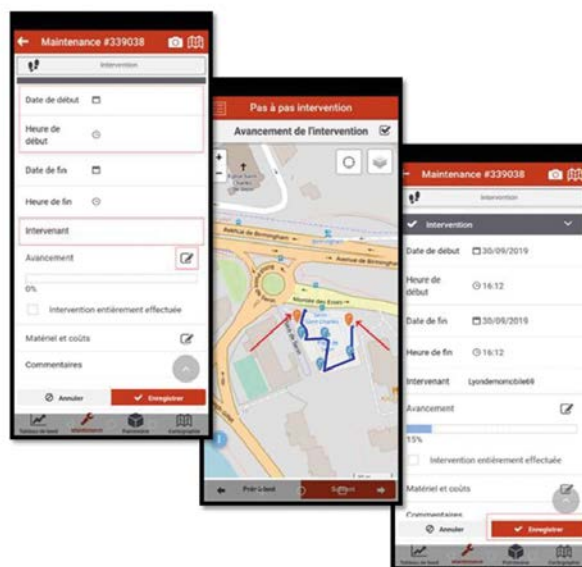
Maintenance #339038

Intervention

Date de début

Heure de début

Date de fin

Heure de fin

Intervenant

Avancement

0%

Intervention entièrement effectuée

Matériel et coûts

Commentaires

Annuler

Enregistrer

Tableau de bord

Maintenance

Patrimoine

Cartographie

Pas à pas intervention

Avancement de l'intervention

Avenue de Birmingham

Avenue de Birmingham

Montée des Essarts

Précédent

Suivant

Maintenance #339038

Intervention

Intervention

Date de début 30/09/2019

Heure de début 16:12

Date de fin 30/09/2019

Heure de fin 16:12

Intervenant Lyondemomobile69

Avancement

15%

Intervention entièrement effectuée

Matériel et coûts

Commentaires

Annuler

Enregistrer

Tableau de bord

Maintenance

Patrimoine

Cartographie